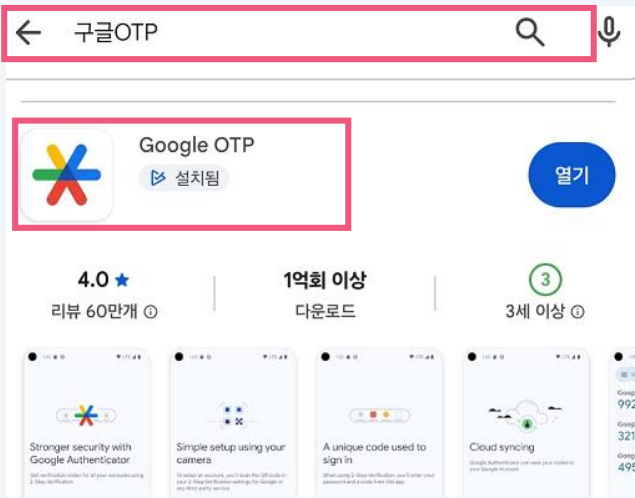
구글OTP

Google OTP
설치됨
열기

4.0 ★
리뷰 60만개 ⓘ

1억회 이상
다운로드

3
3세 이상 ⓘ

Stronger security with Google Authenticator

Simple setup using your camera

A unique code used to sign in

Cloud syncing

992
321
495